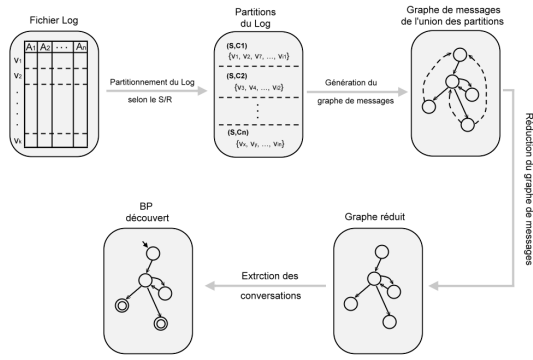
Fichier Log

| | $A_1$ | $A_2$ | ... | $A_n$ |
|---|---|---|---|---|
| $v_1$ | | | | |
| $v_2$ | | | | |
| . | | | | |
| . | | | | |
| . | | | | |
| $v_k$ | | | | |

Partitionnement du Log selon le S/R

Partitions du Log

(S,C1)
{$v_1$, $v_2$, $v_7$, ..., $v_{i1}$}

(S,C2)
{$v_3$, $v_4$, ..., $v_{i2}$}

(S,Cn)
{$v_k$, $v_z$, ..., $v_{in}$}

Génération du graphe de messages

Graphe de messages de l'union des partitions

Réduction du graphe de messages

Graphe réduit

Extrction des conversations

BP découvert